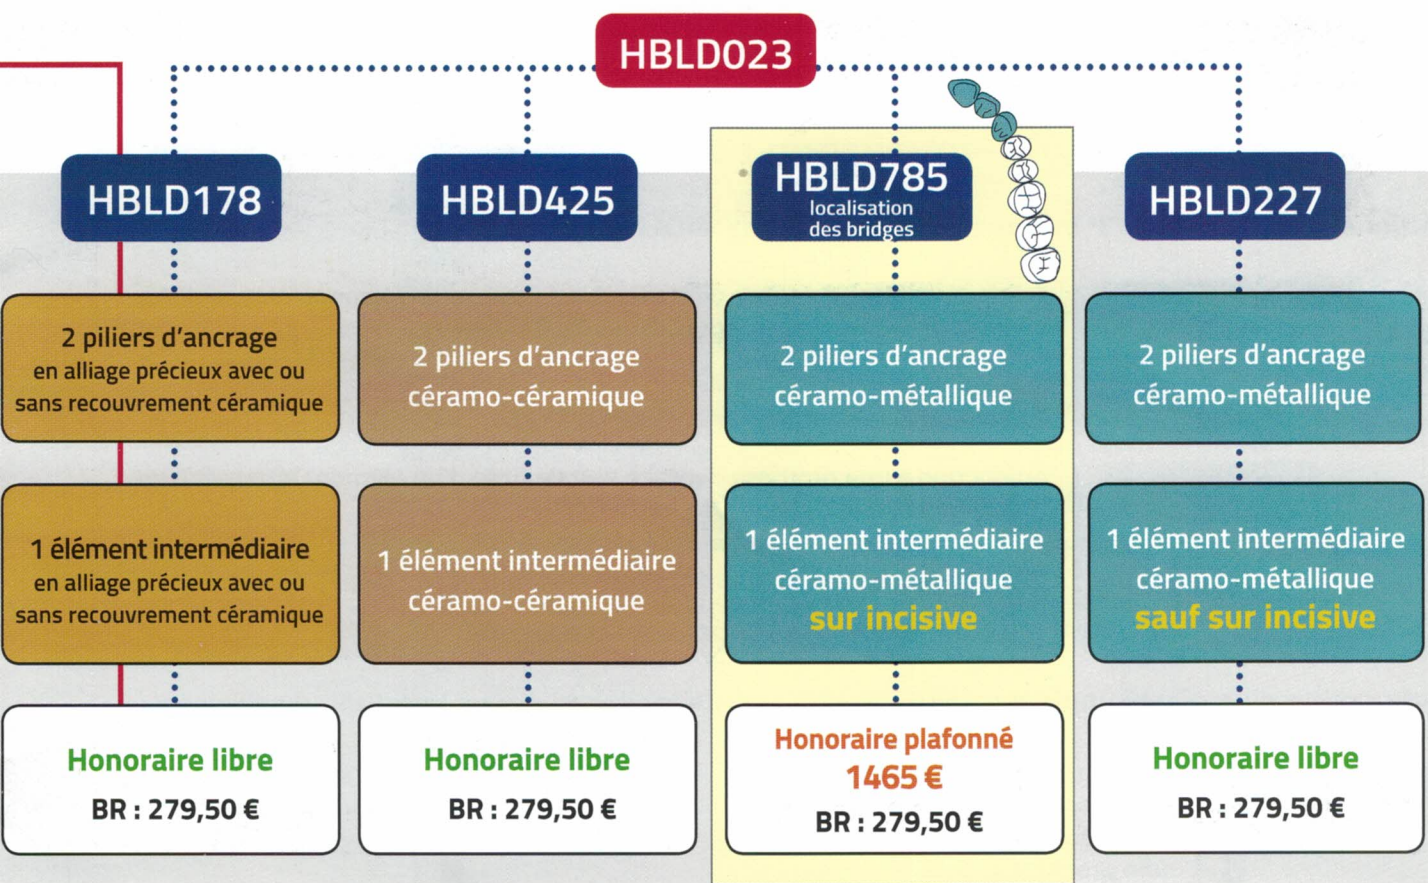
HBLD023

HBLD178

2 piliers d'ancrage en alliage précieux avec ou sans recouvrement céramique

1 élément intermédiaire en alliage précieux avec ou sans recouvrement céramique

Honoraire libre
BR : 279,50 €

HBLD425

2 piliers d'ancrage céramo-céramique

1 élément intermédiaire céramo-céramique

Honoraire libre
BR : 279,50 €

HBLD785
localisation des bridges

2 piliers d'ancrage céramo-métallique

1 élément intermédiaire céramo-métallique sur incisive

Honoraire plafonné
1465 €
BR : 279,50 €

HBLD227

2 piliers d'ancrage céramo-métallique

1 élément intermédiaire céramo-métallique sauf sur incisive

Honoraire libre
BR : 279,50 €